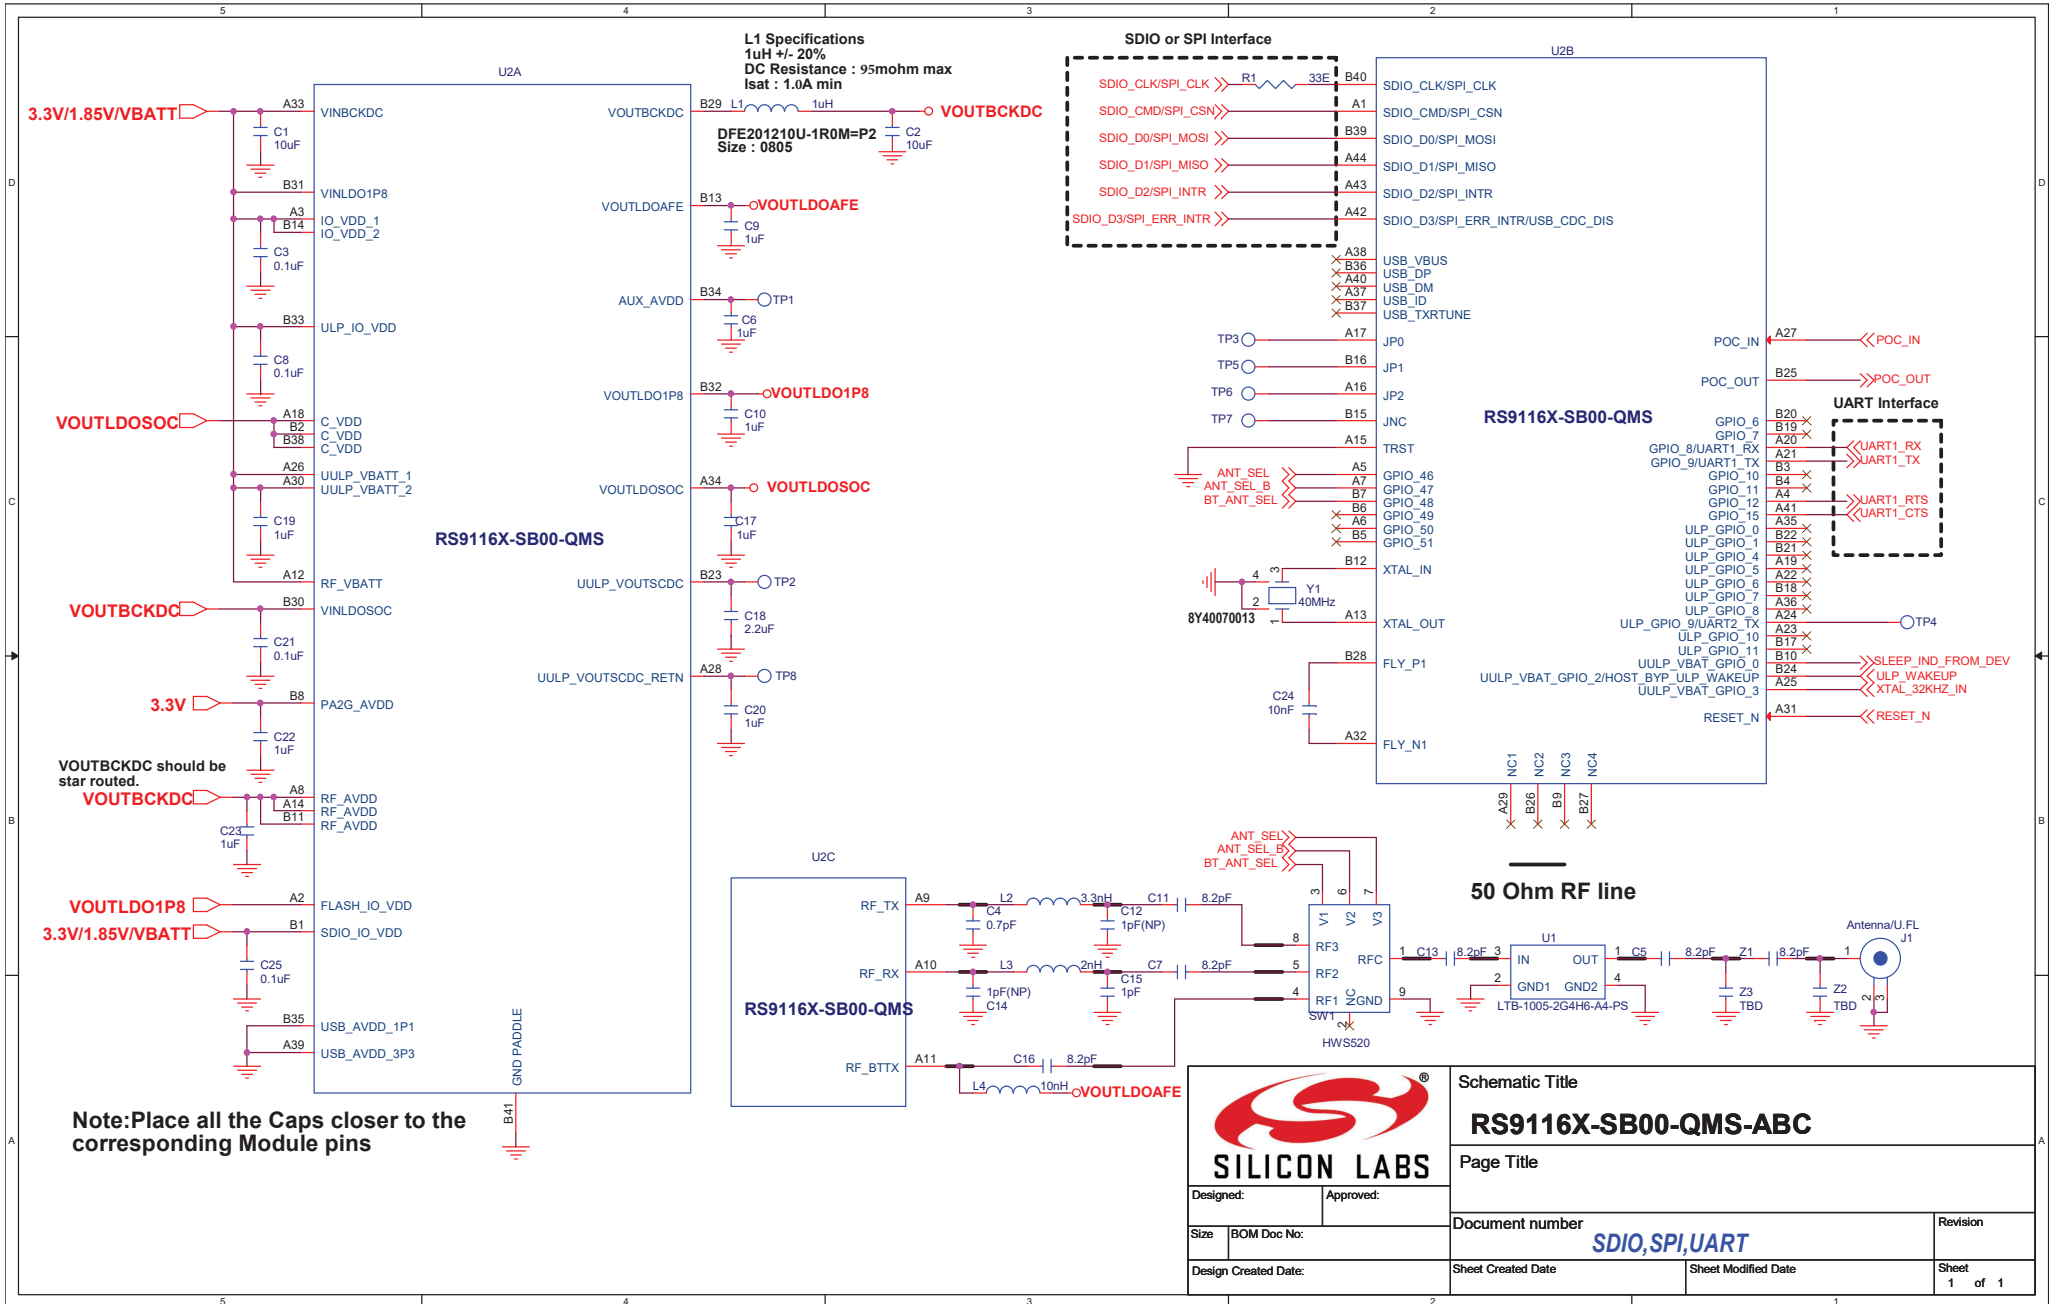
5 4 3 2 1

L1 Specifications
1uH +/- 20%
DC Resistance : 95mohm max
Isat : 1.0A min

SDIO or SPI Interface

U2A

3.3V/1.85V/VBATT
A33 VINBCKDC
C1 10uF
B31 VINLDO1P8
A3 IO_VDD_1
B14 IO_VDD_2
C3 0.1uF
B33 ULP_IO_VDD
C8 0.1uF
VOUTLDOSOC
A18 C_VDD
B2 C_VDD
B38 C_VDD
A26 UULP_VBATT_1
A30 UULP_VBATT_2
C19 1uF
RS9116X-SB00-QMS
A12 RF_VBATT
VOUTBCKDC
B30 VINLDOSOC
C21 0.1uF
3.3V
B8 PA2G_AVDD
C22 1uF
VOUTBCKDC should be star routed.
VOUTBCKDC
A8 RF_AVDD
A14 RF_AVDD
B11 RF_AVDD
C23 1uF
VOUTLDO1P8
A2 FLASH_IO_VDD
3.3V/1.85V/VBATT
B1 SDIO_IO_VDD
C25 0.1uF
B35 USB_AVDD_1P1
A39 USB_AVDD_3P3
GND PADDLE
B41

VOUTBCKDC B29 L1 1uH VOUTBCKDC
DFE201210U-1R0M=P2
Size : 0805
C2 10uF
VOUTLDOAFE B13 VOUTLDOAFE
C9 1uF
AUX_AVDD B34 TP1
C6 1uF
VOUTLDO1P8 B32 VOUTLDO1P8
C10 1uF
VOUTLDOSOC A34 VOUTLDOSOC
C17 1uF
UULP_VOUTSCDC B23 TP2
C18 2.2uF
UULP_VOUTSCDC_RETN A28 TP8
C20 1uF

Note:Place all the Caps closer to the corresponding Module pins

SDIO_CLK/SPI_CLK R1 33E B40
SDIO_CMD/SPI_CSN A1
SDIO_D0/SPI_MOSI B39
SDIO_D1/SPI_MISO A44
SDIO_D2/SPI_INTR A43
SDIO_D3/SPI_ERR_INTR A42

U2B
SDIO_CLK/SPI_CLK
SDIO_CMD/SPI_CSN
SDIO_D0/SPI_MOSI
SDIO_D1/SPI_MISO
SDIO_D2/SPI_INTR
SDIO_D3/SPI_ERR_INTR/USB_CDC_DIS
A38 USB_VBUS
B36 USB_DP
A40 USB_DM
A37 USB_ID
B37 USB_TXRTUNE
TP3 A17 JP0
TP5 B16 JP1
TP6 A16 JP2
TP7 B15 JNC
A15 TRST
ANT_SEL A5 GPIO_46
ANT_SEL_B A7 GPIO_47
BT_ANT_SEL B7 GPIO_48
B6 GPIO_49
A6 GPIO_50
B5 GPIO_51
B12 XTAL_IN
4 3 Y1 40MHz 2 1
8Y40070013
A13 XTAL_OUT
B28 FLY_P1
C24 10nF
A32 FLY_N1
RS9116X-SB00-QMS
POC_IN A27 POC_IN
POC_OUT B25 POC_OUT
UART Interface
GPIO_6 B20
GPIO_7 B19
GPIO_8/UART1_RX A20 UART1_RX
GPIO_9/UART1_TX A21 UART1_TX
GPIO_10 B3
GPIO_11 B4
GPIO_12 A4
GPIO_15 A41 UART1_RTS
ULP_GPIO_0 A35 UART1_CTS
ULP_GPIO_1 B22
ULP_GPIO_4 B21
ULP_GPIO_5 A19
ULP_GPIO_6 A22
ULP_GPIO_7 B18
ULP_GPIO_8 A36
ULP_GPIO_9/UART2_TX A24 TP4
ULP_GPIO_10 A23
ULP_GPIO_11 B17
UULP_VBAT_GPIO_0 B10 SLEEP_IND_FROM_DEV
UULP_VBAT_GPIO_2/HOST_BYP_ULP_WAKEUP B24 ULP_WAKEUP
UULP_VBAT_GPIO_3 A25 XTAL_32KHZ_IN
RESET_N A31 RESET_N
NC1 NC2 NC3 NC4
A29 B26 B9 B27

50 Ohm RF line

U2C
RF_TX A9 L2 3.3nH C11 8.2pF
C4 0.7pF C12 1pF(NP)
RF_RX A10 L3 2nH C7 8.2pF
1pF(NP) C14 C15 1pF
RS9116X-SB00-QMS
RF_BTTX A11 C16 8.2pF
L4 10nH VOUTLDOAFE

ANT_SEL ANT_SEL_B BT_ANT_SEL
3 6 7 V1 V2 V3
8 RF3 RFC
5 RF2
4 RF1 NC GND 9
SW1 2
HWS520
1 C13 8.2pF 3
U1 IN OUT 1 C5 8.2pF Z1 8.2pF
2 GND1 GND2 4
LTB-1005-2G4H6-A4-PS
Z3 TBD Z2 TBD
Antenna/U.FL J1 1 2 3

SILICON LABS
Schematic Title
RS9116X-SB00-QMS-ABC
Page Title
Designed: Approved:
Size BOM Doc No:
Document number
SDIO,SPI,UART
Revision
Design Created Date: Sheet Created Date Sheet Modified Date Sheet 1 of 1